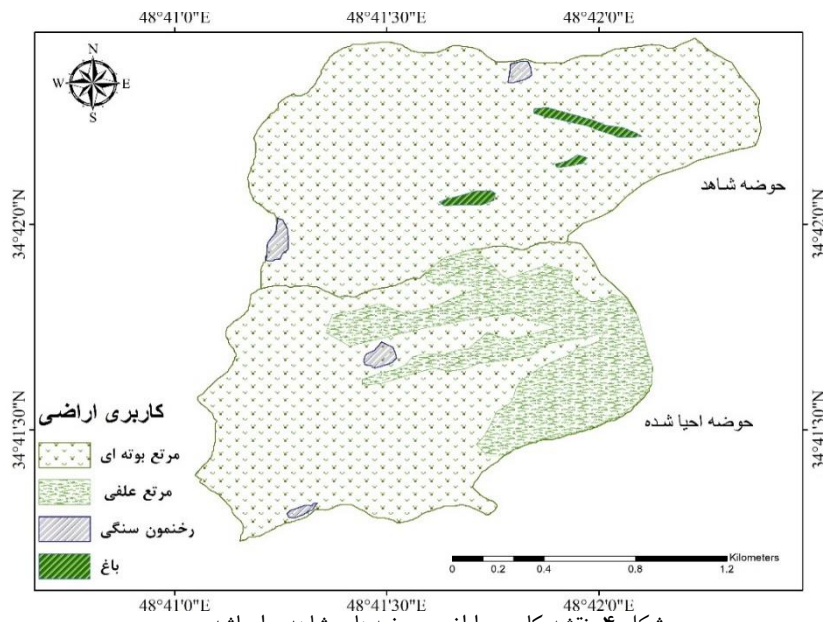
48°41'0"E 48°41'30"E 48°42'0"E

N
W E
S

34°42'0"N 34°42'0"N

حوضه شاهد

34°41'30"N 34°41'30"N

کاربری اراضی

مرتع بوته ای

مرتع علفی

رخنمون سنگی

باغ

حوضه احیا شده

Kilometers
0 0.2 0.4 0.8 1.2

48°41'0"E 48°41'30"E 48°42'0"E

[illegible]